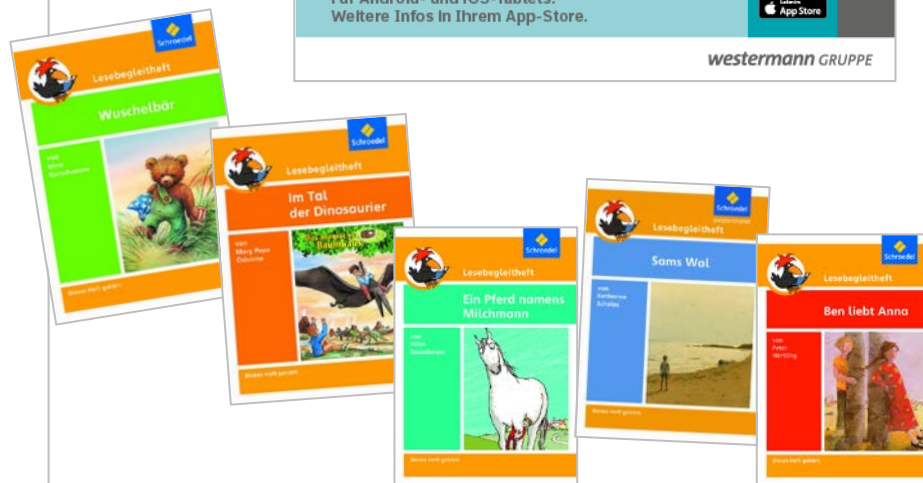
Für Android- und iOS-Tablets.
Weitere Infos in Ihrem App-Store.

App Store

westermann GRUPPE

Schroedel
Lesebegleitheft
Wuschelbär
von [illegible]
Dieses Heft gehört:

Schroedel
Lesebegleitheft
Im Tal der Dinosaurier
von Mary Pope Osborne
Das magische Baumhaus
Dieses Heft gehört:

Schroedel
Lesebegleitheft
Ein Pferd namens Milchmann
von Hilke Rosenboom
Dieses Heft gehört:

Schroedel
Lesebegleitheft
Sams Wal
von Katherine Scholes
Dieses Heft gehört:

Schroedel
Lesebegleitheft
Ben liebt Anna
von Peter Härtling
Dieses Heft gehört: